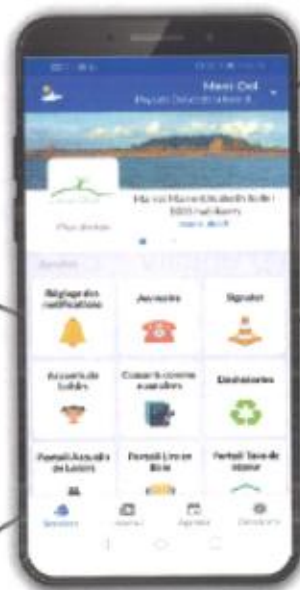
Merci Océ
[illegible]

Plus de clubs

Ma ville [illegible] Belle
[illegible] habitants
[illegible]

Services

Réglage des notifications

Annuaire

Signaler

Accueil de loisirs

Conseils communautaires

Déchèteries

Portail Accueil de loisirs

Portail Lire en Bleu

Portail Taxe de séjour

Services

Journal

Agenda

Démarches